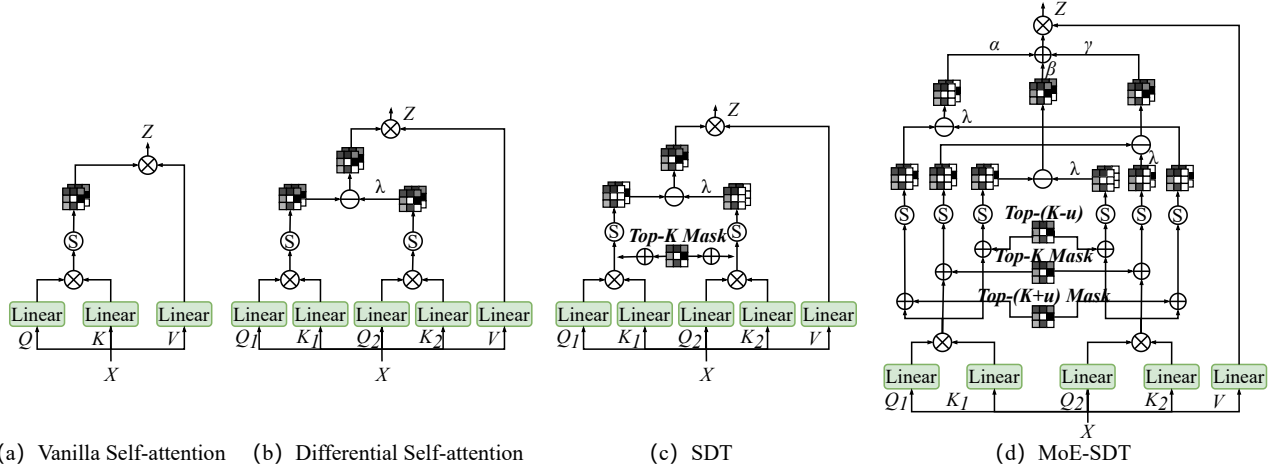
Z
Linear Linear Linear
Q K V
X
(a) Vanilla Self-attention

Z
λ
Linear Linear Linear Linear Linear
$Q_1$ $K_1$ $Q_2$ $K_2$ V
X
(b) Differential Self-attention

Z
λ
Top-K Mask
Linear Linear Linear Linear Linear
$Q_1$ $K_1$ $Q_2$ $K_2$ V
X
(c) SDT

Z
α γ
β
λ
λ
λ
Top-(K-u)
Top-K Mask
Top-(K+u) Mask
Linear Linear Linear Linear Linear
$Q_1$ $K_1$ $Q_2$ $K_2$ V
X
(d) MoE-SDT